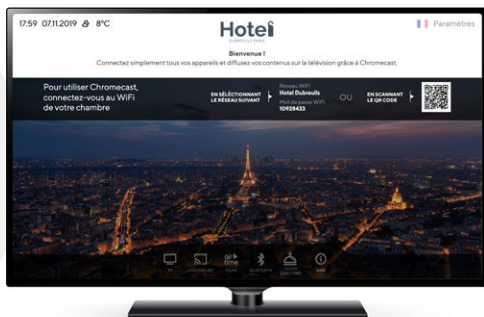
17:59 07.11.2019 8°C

Hotel

Paramètres

Bienvenue !
Connectez simplement tous vos appareils et diffusez vos contenus sur la télévision grâce à Chromecast.

Pour utiliser Chromecast, connectez-vous au WiFi de votre chambre

EN SÉLECTIONNANT LE RÉSEAU SUIVANT

Réseau WiFi
Hotel Dubreuils
Mot de passe WiFi
10928433

OU

EN SCANNANT LE QR CODE

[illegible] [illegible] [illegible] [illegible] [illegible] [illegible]